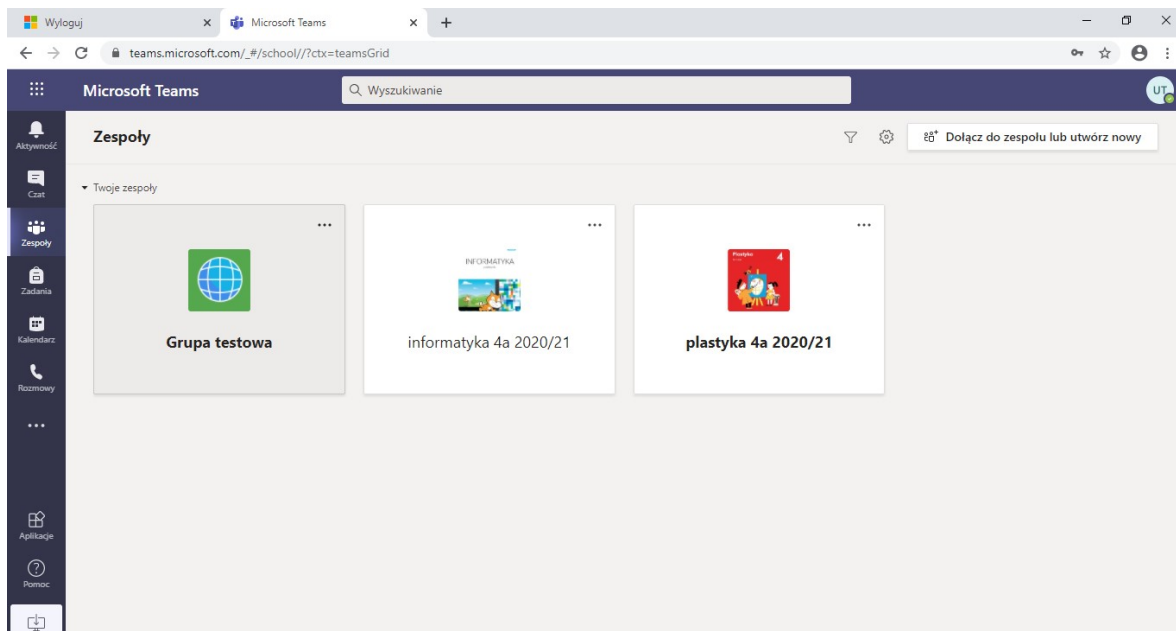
Wyloguj
Microsoft Teams
teams.microsoft.com/_#/school//?ctx=teamsGrid

Microsoft Teams
Wyszukiwanie
UT

Aktywność
Czat
Zespoły
Zadania
Kalendarz
Rozmowy
...
Aplikacje
Pomoc

Zespoły
Dołącz do zespołu lub utwórz nowy

Twoje zespoły

...
Grupa testowa

...
INFORMATYKA
informatyka 4a 2020/21

...
Plastyka 4
plastyka 4a 2020/21